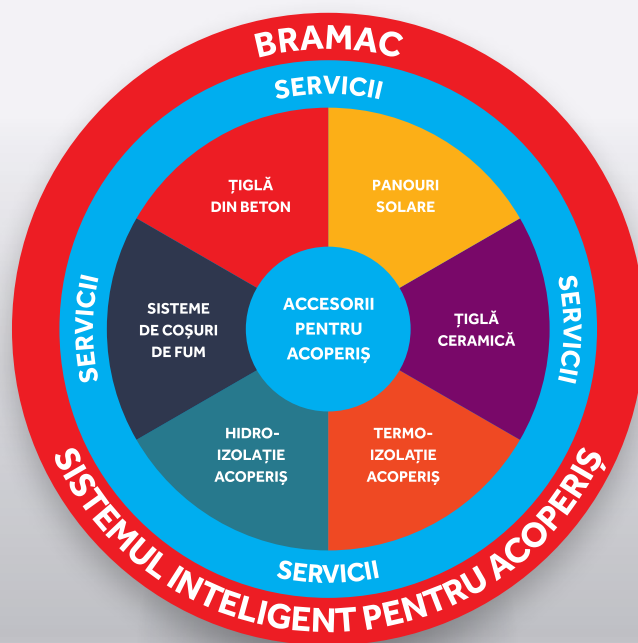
BRAMAC

SERVICII

ȚIGLĂ DIN BETON

PANOURI SOLARE

SISTEME DE COȘURI DE FUM

ACCESORII PENTRU ACOPERIȘ

ȚIGLĂ CERAMICĂ

HIDRO-IZOLAȚIE ACOPERIȘ

TERMO-IZOLAȚIE ACOPERIȘ

SERVICII

SERVICII

SERVICII

SISTEMUL INTELIGENT PENTRU ACOPERIȘ